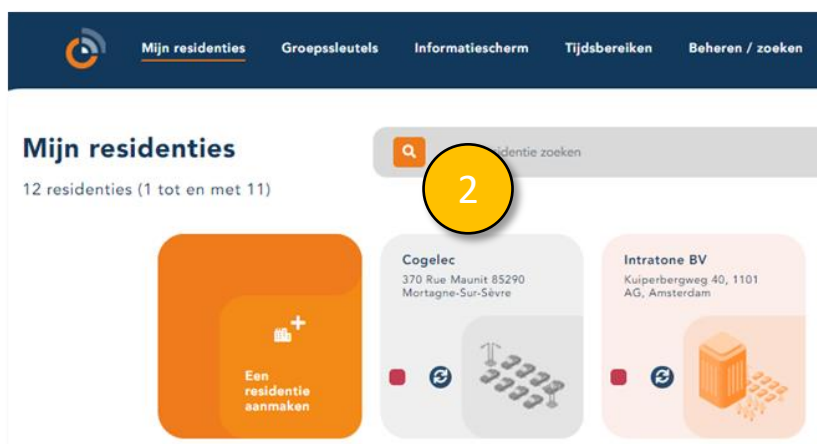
Mijn residenties Groepssleutels Informatiescherm Tijdsbereiken Beheren / zoeken

Mijn residenties

12 residenties (1 tot en met 11)

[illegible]sidentie zoeken

2

Een residentie aanmaken

Cogelec
370 Rue Maunit 85290 Mortagne-Sur-Sèvre

Intratone BV
Kuiperbergweg 40, 1101 AG, Amsterdam